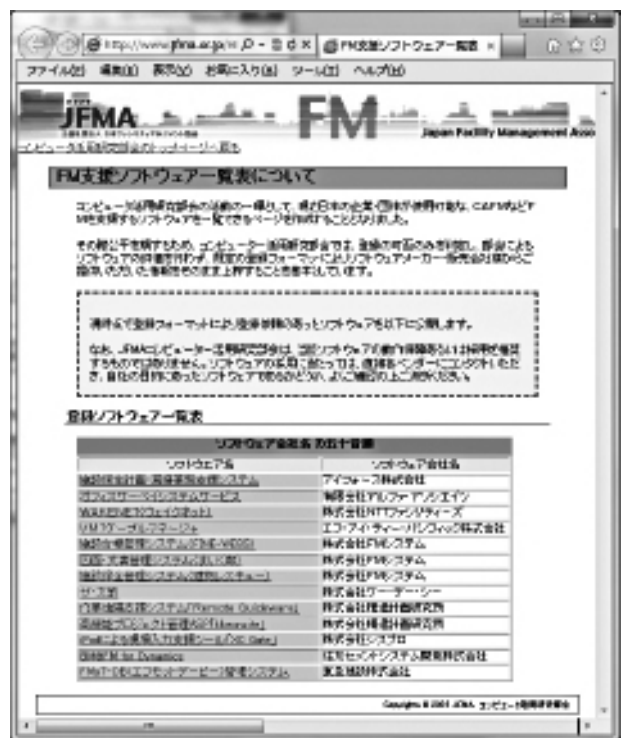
http://www.jfma.or.jp/ FM支援ソフトウェアー覧表

ファイル(F) 編集(E) 表示(V) お気に入り(A) ツール(T) ヘルプ(H)

JFMA

FM

Japan Facility Management Asso

コンピュータ活用研究部会のトップページへ戻る

FM支援ソフトウェアー覧表について

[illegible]

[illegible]

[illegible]

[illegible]

登録ソフトウェアー覧表

| ソフトウェア会社名 五十音順 | |
|---|---|
| ソフトウェア名 | ソフトウェア会社名 |
| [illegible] | アイフォーユ株式会社 |
| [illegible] | 株式会社アルファ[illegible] |
| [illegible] | 株式会社NTTファシリティーズ |
| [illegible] | エコ・プラ・ティー・パシフィック株式会社 |
| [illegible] | 株式会社FMシステム |
| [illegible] | 株式会社FMシステム |
| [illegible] | 株式会社FMシステム |
| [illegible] | 株式会社ワーダー・シー |
| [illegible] | 株式会社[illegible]研究所 |
| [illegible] | 株式会社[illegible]研究所 |
| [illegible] | 株式会社シスプロ |
| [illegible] for Dynamics | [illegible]株式会社 |
| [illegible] | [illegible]株式会社 |

Copyright © 2001 JFMA コンピュータ活用研究部会